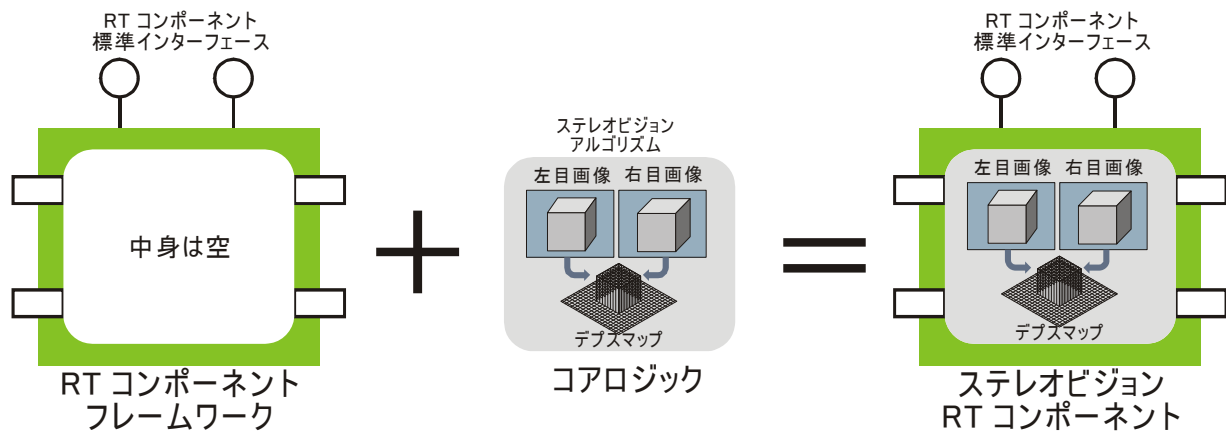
RT コンポーネント
標準インターフェース

中身は空

RT コンポーネント
フレームワーク

ステレオビジョン
アルゴリズム

左目画像 右目画像

デプスマップ

コアロジック

RT コンポーネント
標準インターフェース

左目画像 右目画像

デプスマップ

ステレオビジョン
RT コンポーネント